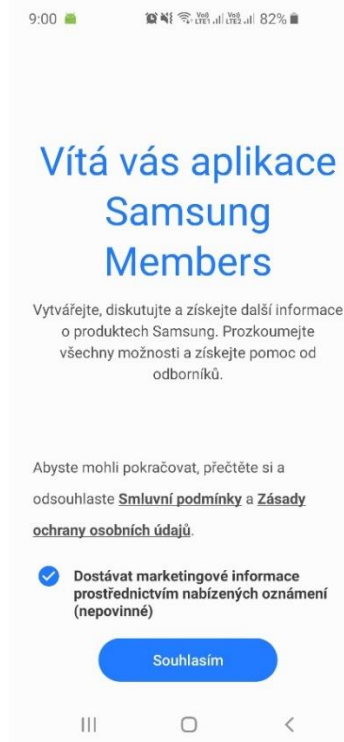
9:00 Vo) LTE1 Vo) LTE2 82%

Vítá vás aplikace Samsung Members

Vytvářejte, diskutujte a získejte další informace o produktech Samsung. Prozkoumejte všechny možnosti a získejte pomoc od odborníků.

Abyste mohli pokračovat, přečtěte si a odsouhlaste Smluvní podmínky a Zásady ochrany osobních údajů.

Dostávat marketingové informace prostřednictvím nabízených oznámení (nepovinné)

Souhlasím